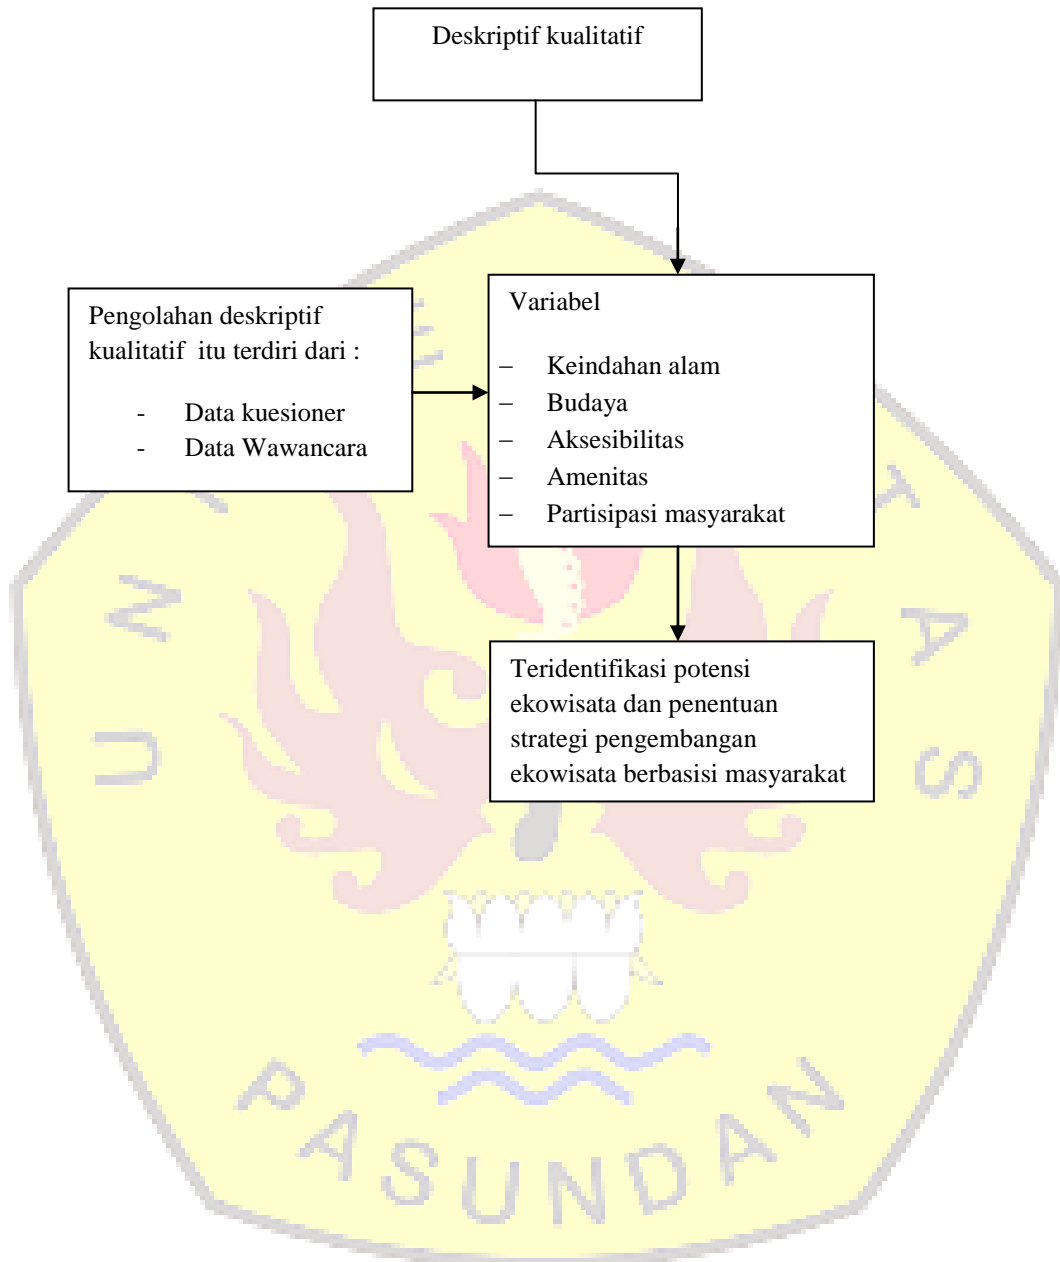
Deskriptif kualitatif

Pengolahan deskriptif kualitatif itu terdiri dari :

- Data kuesioner
- Data Wawancara

Variabel

– Keindahan alam
– Budaya
– Aksesibilitas
– Amenitas
– Partisipasi masyarakat

Teridentifikasi potensi ekowisata dan penentuan strategi pengembangan ekowisata berbasisi masyarakat

UNIVERSITAS PASUNDAN